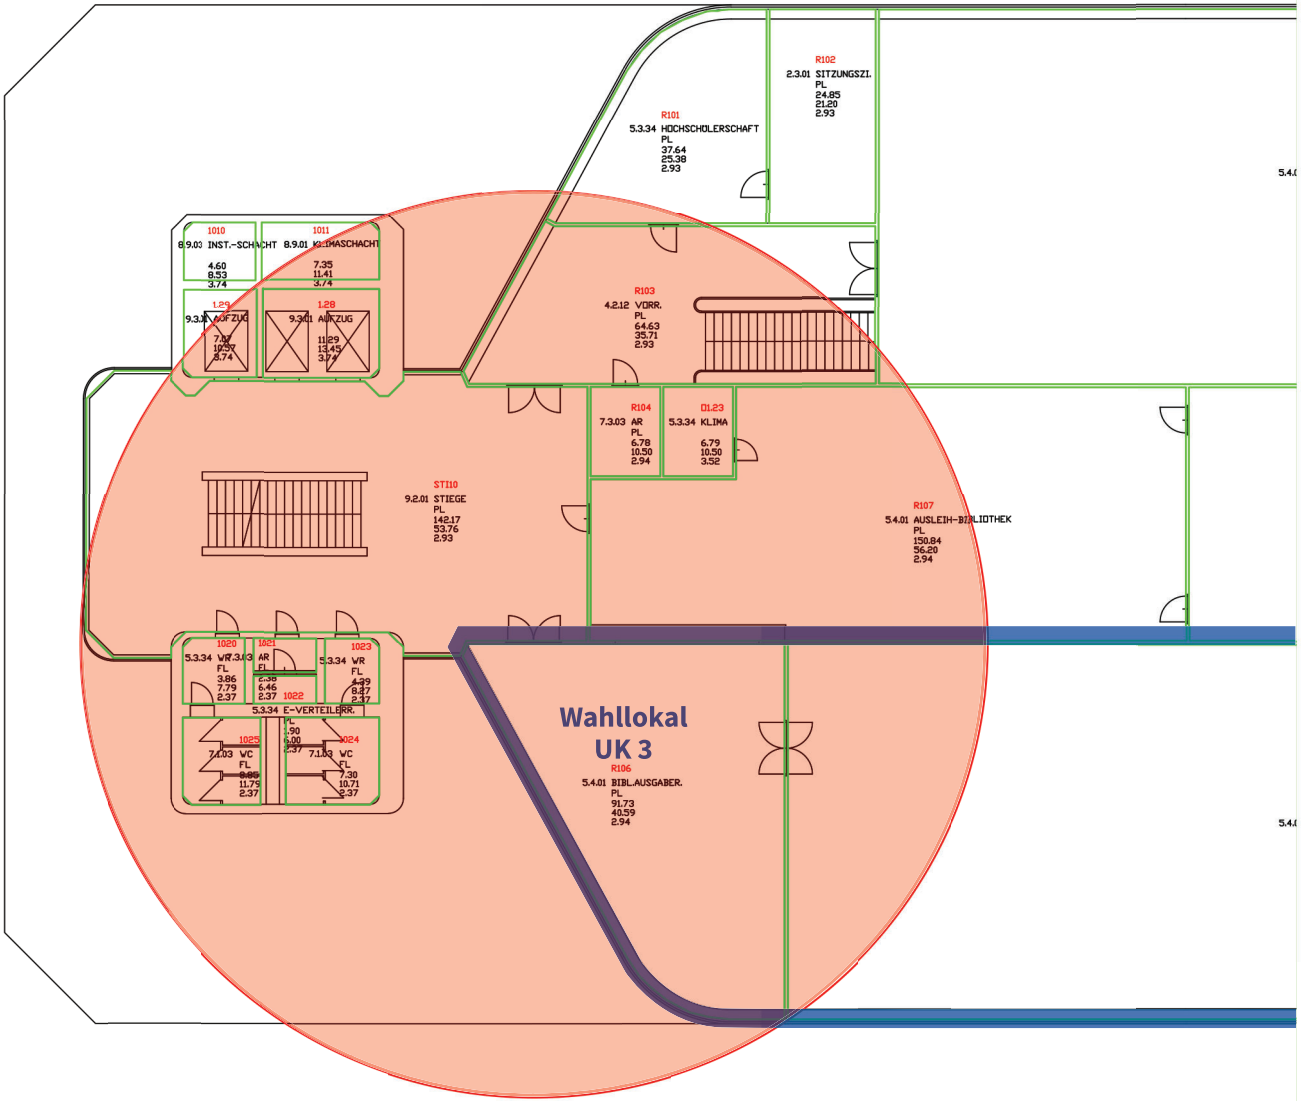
R102
2.3.01 SITZUNGSZI.
PL
24.85
21.20
2.93

R101
5.3.34 HOCHSCHÜLERSCHAFT
PL
37.64
25.38
2.93

5.4.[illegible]

1010
8.9.03 INST.-SCHACHT
4.60
8.53
3.74

1011
8.9.01 KLIMASCHACHT
7.35
11.41
3.74

1.29
9.3.01 AUFZUG
7.07
10.57
3.74

1.28
9.3.01 AUFZUG
11.29
13.45
3.74

R103
4.2.12 VORR.
PL
64.63
35.71
2.93

R104
7.3.03 AR
PL
6.78
10.50
2.94

01.23
5.3.34 KLIMA
6.79
10.50
3.52

STI10
9.2.01 STIEGE
PL
142.17
53.76
2.93

R107
5.4.01 AUSLEIH-BIBLIOTHEK
PL
150.84
56.20
2.94

1020
5.3.34 WR
FL
3.86
7.79
2.37

1021
7.3.03 AR
FL
2.38
6.46
2.37

1023
5.3.34 WR
FL
4.39
8.27
2.37

1022
5.3.34 E-VERTEILERR.
PL
1.90
6.00
2.37

1025
7.1.03 WC
FL
8.86
11.79
2.37

1024
7.1.03 WC
FL
7.30
10.71
2.37

Wahllokal
UK 3

R106
5.4.01 BIBL.AUSGABER.
PL
91.73
40.59
2.94

5.4.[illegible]